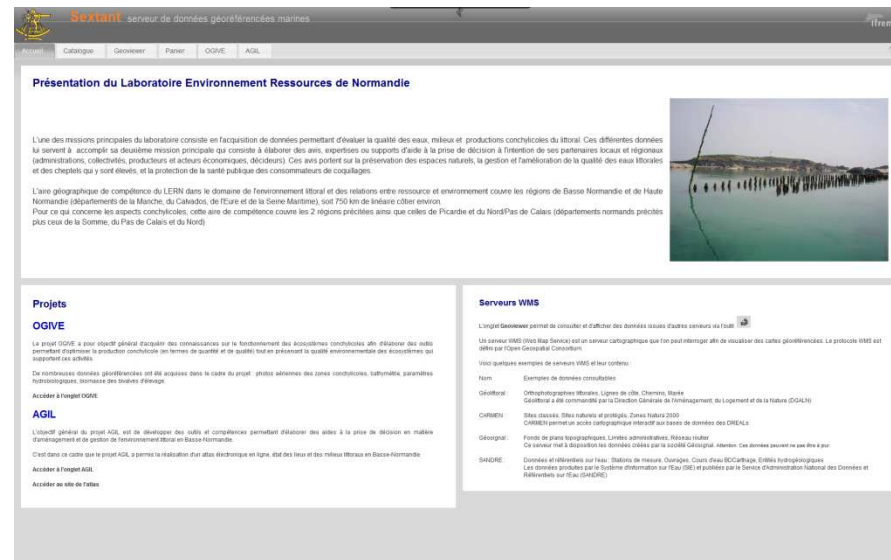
Sextant serveur de données géoréférencées marines

Ifrem

Accueil Catalogue Geoviewer Panier OGIVE AGIL

Présentation du Laboratoire Environnement Ressources de Normandie

L'une des missions principales du laboratoire consiste en l'acquisition de données permettant d'évaluer la qualité des eaux, milieux et productions conchylicoles du littoral. Ces différentes données lui servent à accomplir sa deuxième mission principale qui consiste à élaborer des avis, expertises ou supports d'aide à la prise de décision à l'intention de ses partenaires locaux et régionaux (administrations, collectivités, producteurs et acteurs économiques, décideurs). Ces avis portent sur la préservation des espaces naturels, la gestion et l'amélioration de la qualité des eaux littorales et des cheptels qui y sont élevés, et la protection de la santé publique des consommateurs de coquillages.

L'aire géographique de compétence du LERN dans le domaine de l'environnement littoral et des relations entre ressource et environnement couvre les régions de Basse Normandie et de Haute Normandie (départements de la Manche, du Calvados, de l'Eure et de la Seine Maritime), soit 750 km de linéaire côtier environ.
Pour ce qui concerne les aspects conchylicoles, cette aire de compétence couvre les 2 régions précitées ainsi que celles de Picardie et du Nord/Pas de Calais (départements normands précités plus ceux de la Somme, du Pas de Calais et du Nord)

Projets

OGIVE

Le projet OGIVE a pour objectif général d'acquérir des connaissances sur le fonctionnement des écosystèmes conchylicoles afin d'élaborer des outils permettant d'optimiser la production conchylicole (en termes de quantité et de qualité) tout en préservant la qualité environnementale des écosystèmes qui supportent ces activités.

De nombreuses données géoréférencées ont été acquises dans le cadre du projet : photos aériennes des zones conchylicoles, bathymétrie, paramètres hydrobiologiques, biomasse des bivalves d'élevage.

Accéder à l'onglet OGIVE

AGIL

L'objectif général du projet AGIL est de développer des outils et compétences permettant d'élaborer des aides à la prise de décision en matière d'aménagement et de gestion de l'environnement littoral en Basse-Normandie.

C'est dans ce cadre que le projet AGIL a permis la réalisation d'un atlas électronique en ligne, état des lieux et des milieux littoraux en Basse-Normandie.

Accéder à l'onglet AGIL

Accéder au site de l'atlas

Serveurs WMS

L'onglet Geoviewer permet de consulter et d'afficher des données issues d'autres serveurs via l'outil

Un serveur WMS (Web Map Service) est un serveur cartographique que l'on peut interroger afin de visualiser des cartes géoréférencées. Le protocole WMS est défini par l'Open Geospatial Consortium.

Voici quelques exemples de serveurs WMS et leur contenu :

| Nom | Exemples de données consultables |
|---|---|
| Géolittoral | Orthophotographies littorales, Lignes de côte, Chemins, Marée. Géolittoral a été commandité par la Direction Générale de l'Aménagement, du Logement et de la Nature (DGALN) |
| CARMEN | Sites classés, Sites naturels et protégés, Zones Natura 2000. CARMEN permet un accès cartographique interactif aux bases de données des DREALs |
| Géosignal | Fonds de plans topographiques, Limites administratives, Réseau routier. Ce serveur met à disposition les données créées par la société Géosignal. Attention: Ces données peuvent ne pas être à jour. |
| SANDRE | Données et référentiels sur l'eau : Stations de mesure, Ouvrages, Cours d'eau BDCarthage, Entités hydrogéologiques. Les données produites par le Système d'Information sur l'Eau (SIE) et publiées par le Service d'Administration National des Données et Référentiels sur l'Eau (SANDRE) |